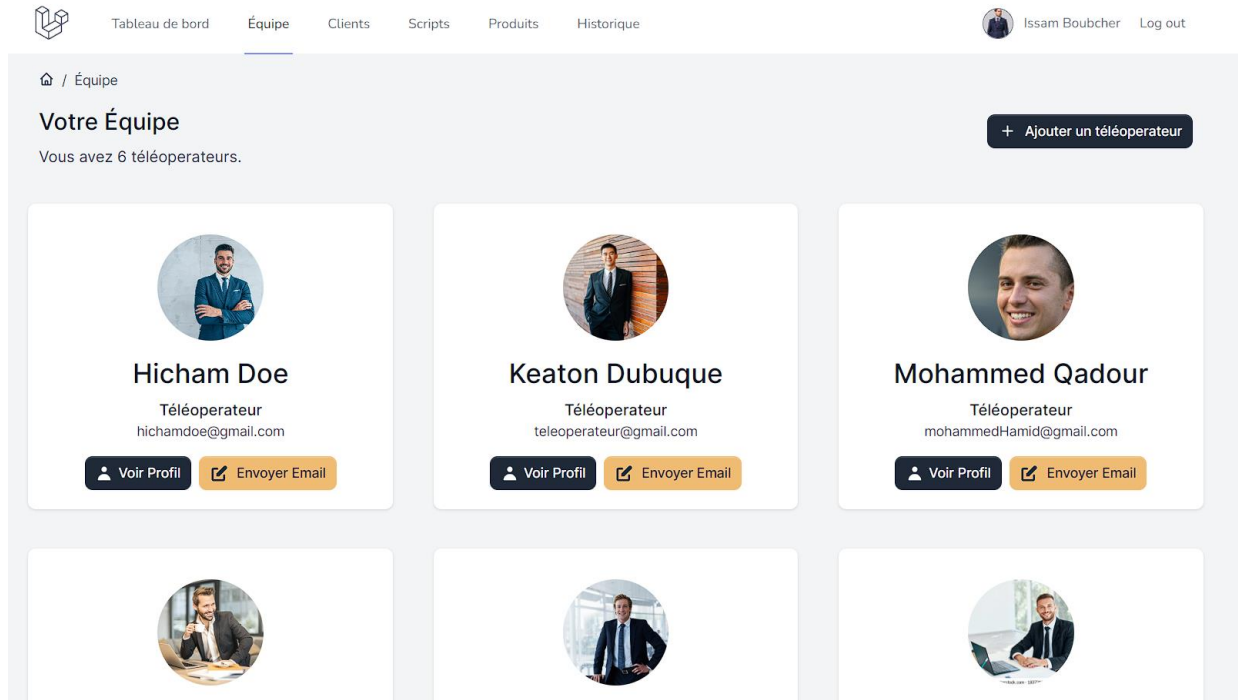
Tableau de bord Équipe Clients Scripts Produits Historique

Issam Boubcher Log out

/ Équipe

Votre Équipe

Vous avez 6 téléoperateurs.

+ Ajouter un téléoperateur

Hicham Doe

Téléoperateur

hichamdoe@gmail.com

Voir Profil Envoyer Email

Keaton Dubuque

Téléoperateur

teleoperateur@gmail.com

Voir Profil Envoyer Email

Mohammed Qadour

Téléoperateur

mohammedHamid@gmail.com

Voir Profil Envoyer Email